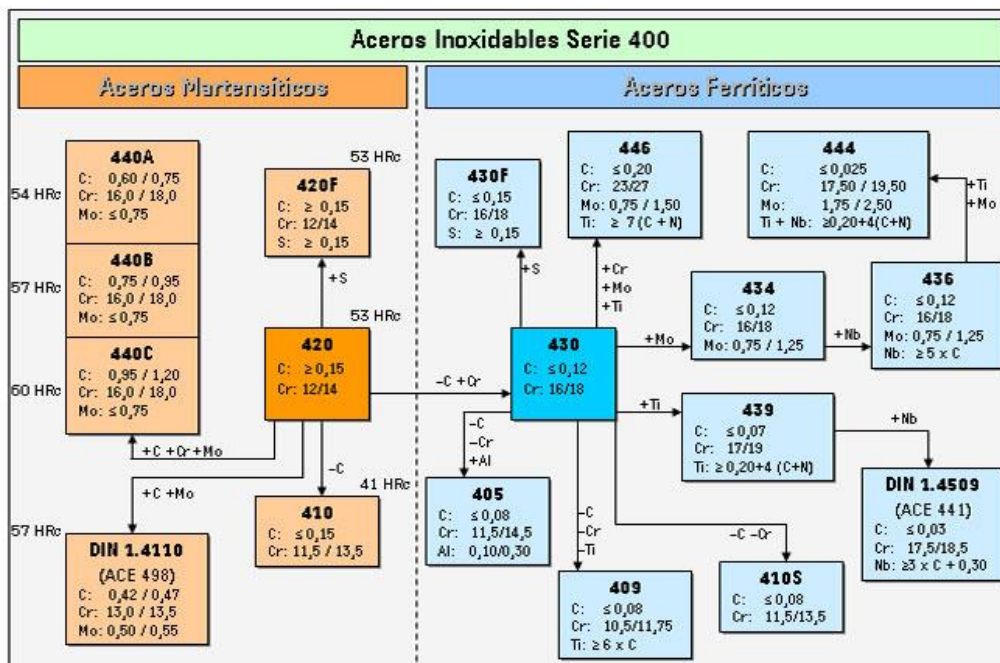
Aceros Inoxidables Serie 400

Aceros Martensíticos

Aceros Ferríticos

54 HRc
440A
C: 0,60 / 0,75
Cr: 16,0 / 18,0
Mo: ≤ 0,75

57 HRc
440B
C: 0,75 / 0,95
Cr: 16,0 / 18,0
Mo: ≤ 0,75

60 HRc
440C
C: 0,95 / 1,20
Cr: 16,0 / 18,0
Mo: ≤ 0,75

53 HRc
420F
C: ≥ 0,15
Cr: 12/14
S: ≥ 0,15

+S

53 HRc
420
C: ≥ 0,15
Cr: 12/14

+C +Cr +Mo

+C +Mo

-C

41 HRc
410
C: ≤ 0,15
Cr: 11,5 / 13,5

57 HRc
DIN 1.4110
(ACE 498)
C: 0,42 / 0,47
Cr: 13,0 / 13,5
Mo: 0,50 / 0,55

-C +Cr

430F
C: ≤ 0,15
Cr: 16/18
S: ≥ 0,15

+S

446
C: ≤ 0,20
Cr: 23/27
Mo: 0,75 / 1,50
Ti: ≥ 7 (C + N)

+Cr
+Mo
+Ti

444
C: ≤ 0,025
Cr: 17,50 / 19,50
Mo: 1,75 / 2,50
Ti + Nb: ≥0,20+4(C+N)

+Ti
+Mo

430
C: ≤ 0,12
Cr: 16/18

+Mo

434
C: ≤ 0,12
Cr: 16/18
Mo: 0,75 / 1,25

+Nb

436
C: ≤ 0,12
Cr: 16/18
Mo: 0,75 / 1,25
Nb: ≥ 5 x C

+Ti

439
C: ≤ 0,07
Cr: 17/19
Ti: ≥ 0,20+4 (C+N)

+Nb

DIN 1.4509
(ACE 441)
C: ≤ 0,03
Cr: 17,5/18,5
Nb: ≥3 x C + 0,30

-C
-Cr
+Al

405
C: ≤ 0,08
Cr: 11,5/14,5
Al: 0,10/0,30

-C
-Cr
-Ti

409
C: ≤ 0,08
Cr: 10,5/11,75
Ti: ≥ 6 x C

-C -Cr

410S
C: ≤ 0,08
Cr: 11,5/13,5